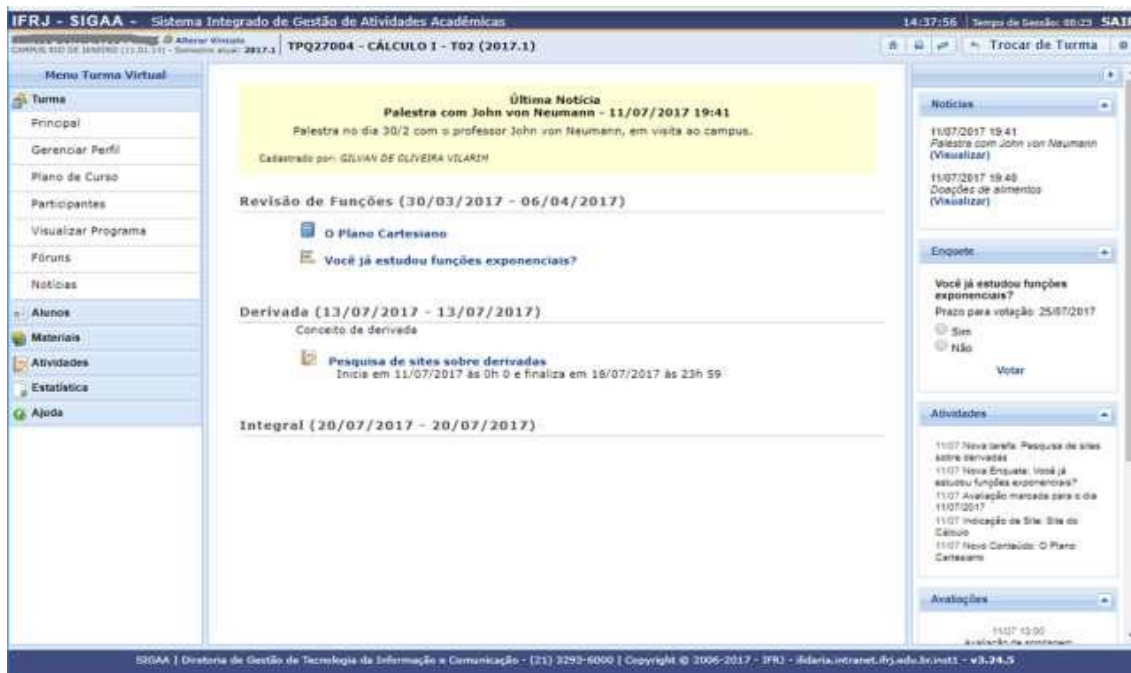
IFRJ - SIGAA - Sistema Integrado de Gestão de Atividades Acadêmicas
14:37:56 | Tempo de Sessão: 00:23 SAI

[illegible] Alterar Vínculo
CAMPUS RIO DE JANEIRO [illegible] - Semestre atual: 2017.1
TPQ27004 - CÁLCULO I - T02 (2017.1)
Trocar de Turma

Menu Turma Virtual
Turma
Principal
Gerenciar Perfil
Plano de Curso
Participantes
Visualizar Programa
Fóruns
Notícias
Alunos
Materiais
Atividades
Estatística
Ajuda

Última Notícia
Palestra com John von Neumann - 11/07/2017 19:41
Palestra no dia 30/2 com o professor John von Neumann, em visita ao campus.

Cadastrado por: GILVAN DE OLIVEIRA VILARIM

Revisão de Funções (30/03/2017 - 06/04/2017)

O Plano Cartesiano

Você já estudou funções exponenciais?

Derivada (13/07/2017 - 13/07/2017)
Conceito de derivada

Pesquisa de sites sobre derivadas
Inicia em 11/07/2017 às 0h 0 e finaliza em 18/07/2017 às 23h 59

Integral (20/07/2017 - 20/07/2017)

Notícias
11/07/2017 19:41
Palestra com John von Neumann
(Visualizar)
11/07/2017 19:40
Doações de alimentos
(Visualizar)

Enquete
Você já estudou funções exponenciais?
Prazo para votação: 25/07/2017
Sim
Não
Votar

Atividades
11/07 Nova tarefa: Pesquisa de sites sobre derivadas
11/07 Nova Enquete: Você já estudou funções exponenciais?
11/07 Avaliação marcada para o dia 11/07/2017
11/07 Indicação de Site: Site do Cálculo
11/07 Novo Conteúdo: O Plano Cartesiano

Avaliações
11/07 13:00
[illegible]

SIGAA | Diretoria de Gestão de Tecnologia da Informação e Comunicação - (21) 3293-6000 | Copyright © 2006-2017 - IFRJ - ifdaria.intranet.ifrj.edu.br.inst1 - v3.34.5